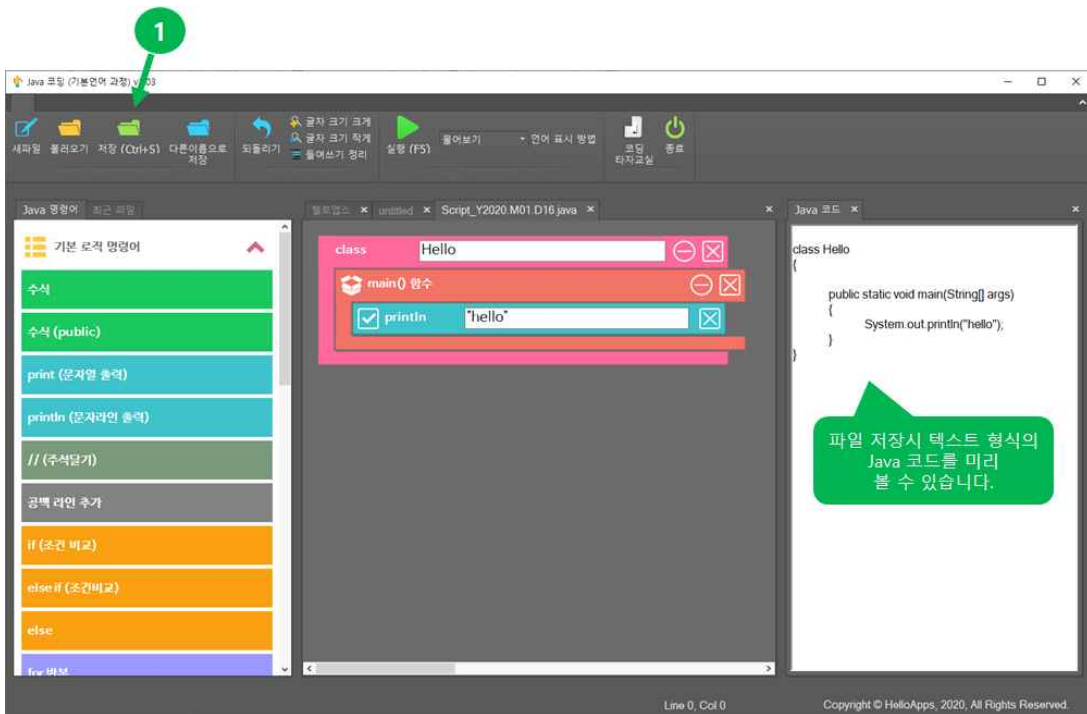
1

Java 코딩 (기본언어 과정) v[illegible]03

새파일 불러오기 저장 (Ctrl+S) 다른이름으로 저장 되돌리기 글자 크기 크게 글자 크기 작게 들여쓰기 정리 실행 (F5) 풀어보기 언어 표시 방법 코딩 타자교실 종료

Java 명령어 최근 파일

기본 로직 명령어

수식

수식 (public)

print (문자열 출력)

println (문자라인 출력)

// (주석달기)

공백 라인 추가

if (조건 비교)

else if (조건비교)

else

for 반복

헬로앱스 untitled Script_Y2020.M01.D16.java

class Hello

main() 함수

println "hello"

Java 코드

class Hello
{
public static void main(String[] args)
{
System.out.println("hello");
}
}

파일 저장시 텍스트 형식의 Java 코드를 미리 볼 수 있습니다.

Line 0, Col 0

Copyright © HelloApps, 2020, All Rights Reserved.